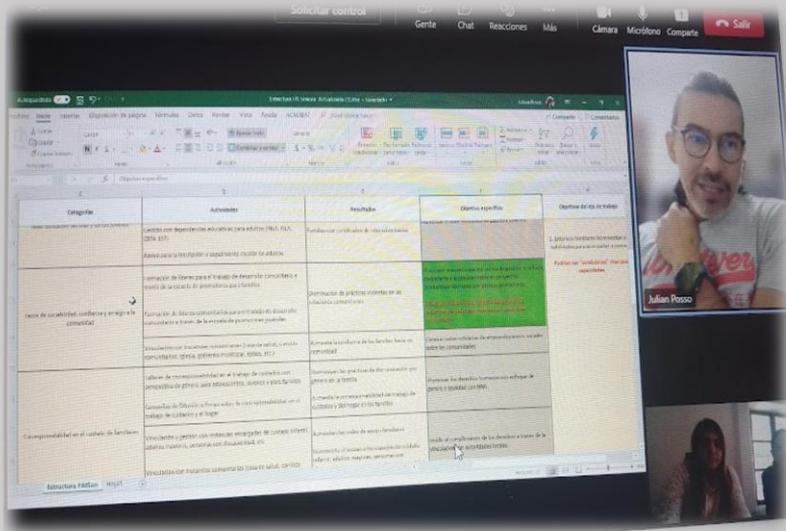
Solicitar control

Gente

Chat

Reacciones

Más

Cámara

Micrófono

Comparte

Salir

Autoguardado

Estructura FR Versión Actualizada (1).xlsx

Archivo

Inicio

Insertar

Disposición de página

Fórmulas

Datos

Revisar

Vista

Ayuda

ACROBAT

Compartir

Comentarios

Objetivo específico

| Categorías | Actividades | Resultados | Objetivo específico | Objetivos del eje de trabajo |
|---|---|---|---|---|
| | Gestión con dependencias educativas para adultos (INEA, ICA, CEFA, EE) Apoyo para la inscripción y seguimiento escolar de adultos | Familias con certificados de educación básica | | 1. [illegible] |
| Tejido de sociabilidad, confianza y arraigo a la comunidad | Formación de líderes para el trabajo de desarrollo comunitario a través de la escuela de promotores para familias | Disminución de prácticas violentas en las relaciones comunitarias | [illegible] | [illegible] |
| | Formación de líderes comunitarios para el trabajo de desarrollo comunitario a través de la escuela de promotores juveniles | | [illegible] | |
| | Vinculación con instancias comunitarias (centros de salud, comités comunitarios, iglesia, gobierno municipal, ONGs, etc.) | Aumenta la confianza de las familias hacia su comunidad | Generar redes solidarias de apoyo entre los vecinos sobre las comunidades | |
| Corresponsabilidad en el cuidado de familiares | Talleres de corresponsabilidad en el trabajo de cuidados con perspectiva de género para adolescentes, jóvenes y para familias | Disminuyen las prácticas de discriminación por género en la familia | Promover los derechos humanos con enfoque de género e igualdad con NNA | |
| | Campañas de difusión e información sobre la corresponsabilidad en el trabajo de cuidados y el hogar | Aumenta la corresponsabilidad en trabajo de cuidados y del hogar en las familias | | |
| | Vinculación y gestión con instancias encargadas de cuidado infantil, adultos mayores, personas con discapacidad, etc. | Aumenta las redes de apoyo familiares | Incidir al cumplimiento de los derechos a través de la vinculación con actividades locales | |
| | Vinculación con instancias comunitarias (casa de salud, centros) | | | |

Estructura FAMilias

Hoja1

Julian Posso